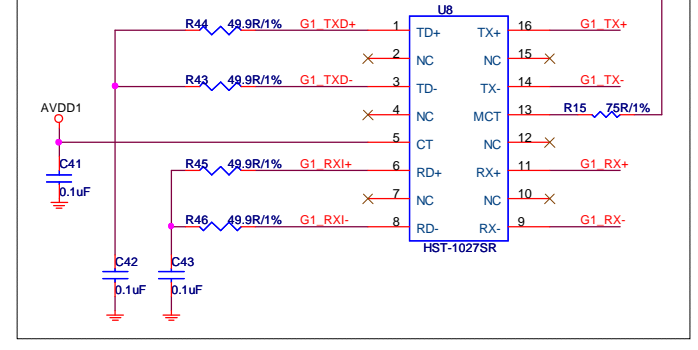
U8

R44 49.9R/1% G1_TXD+ 1 TD+ TX+ 16 G1_TX+

2 NC NC 15

R43 49.9R/1% G1_TXD- 3 TD- TX- 14 G1_TX-

AVDD1

4 NC MCT 13 R15 75R/1%

5 CT NC 12

C41
0.1uF

R45 49.9R/1% G1_RXI+ 6 RD+ RX+ 11 G1_RX+

7 NC NC 10

R46 49.9R/1% G1_RXI- 8 RD- RX- 9 G1_RX-

HST-1027SR

C42
0.1uF

C43
0.1uF